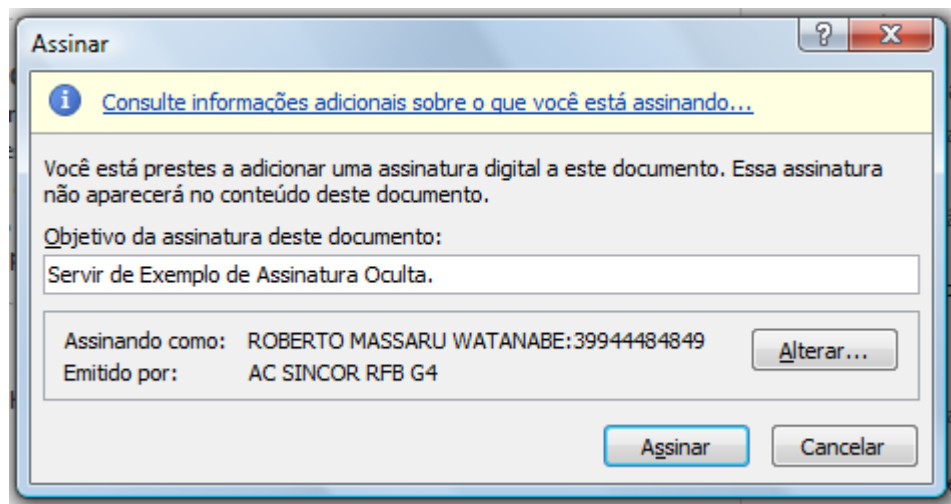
Assinar

?

X

Consulte informações adicionais sobre o que você está assinando...

Você está prestes a adicionar uma assinatura digital a este documento. Essa assinatura não aparecerá no conteúdo deste documento.

Objetivo da assinatura deste documento:

Servir de Exemplo de Assinatura Oculta.

Assinando como: ROBERTO MASSARU WATANABE:39944484849

Emitido por: AC SINCOR RFB G4

Alterar...

Assinar

Cancelar